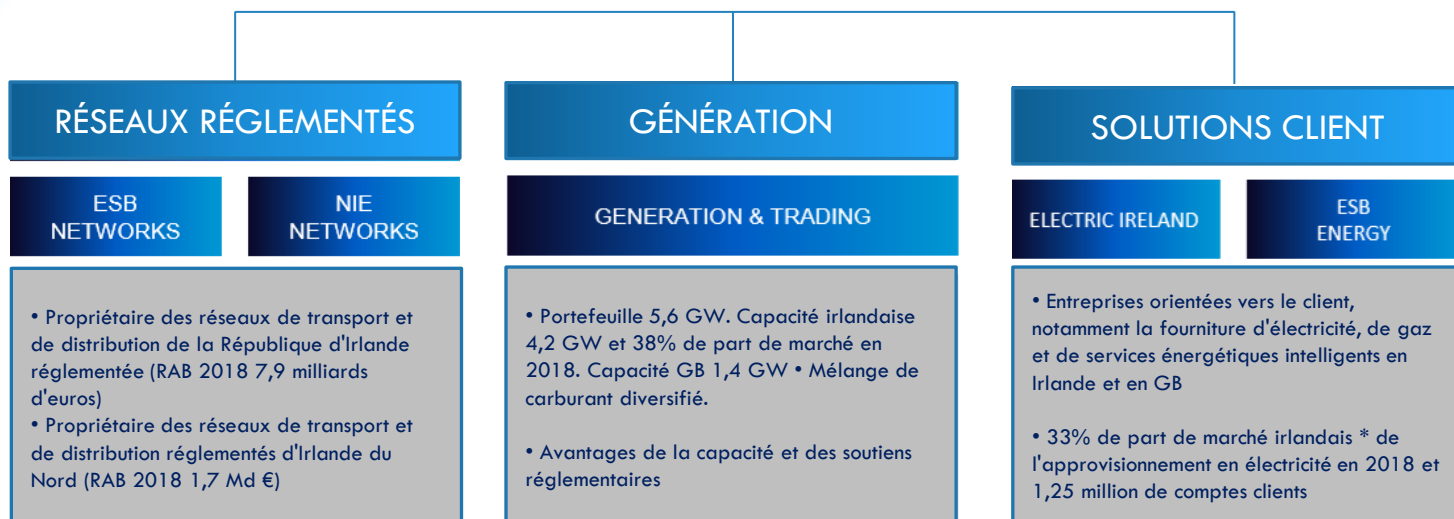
RÉSEAUX RÉGLEMENTÉS

ESB NETWORKS

NIE NETWORKS

• Propriétaire des réseaux de transport et de distribution de la République d'Irlande réglementée (RAB 2018 7,9 milliards d'euros)
• Propriétaire des réseaux de transport et de distribution réglementés d'Irlande du Nord (RAB 2018 1,7 Md €)

GÉNÉRATION

GENERATION & TRADING

• Portefeuille 5,6 GW. Capacité irlandaise 4,2 GW et 38% de part de marché en 2018. Capacité GB 1,4 GW • Mélange de carburant diversifié.

• Avantages de la capacité et des soutiens réglementaires

SOLUTIONS CLIENT

ELECTRIC IRELAND

ESB ENERGY

• Entreprises orientées vers le client, notamment la fourniture d'électricité, de gaz et de services énergétiques intelligents en Irlande et en GB

• 33% de part de marché irlandais * de l'approvisionnement en électricité en 2018 et 1,25 million de comptes clients